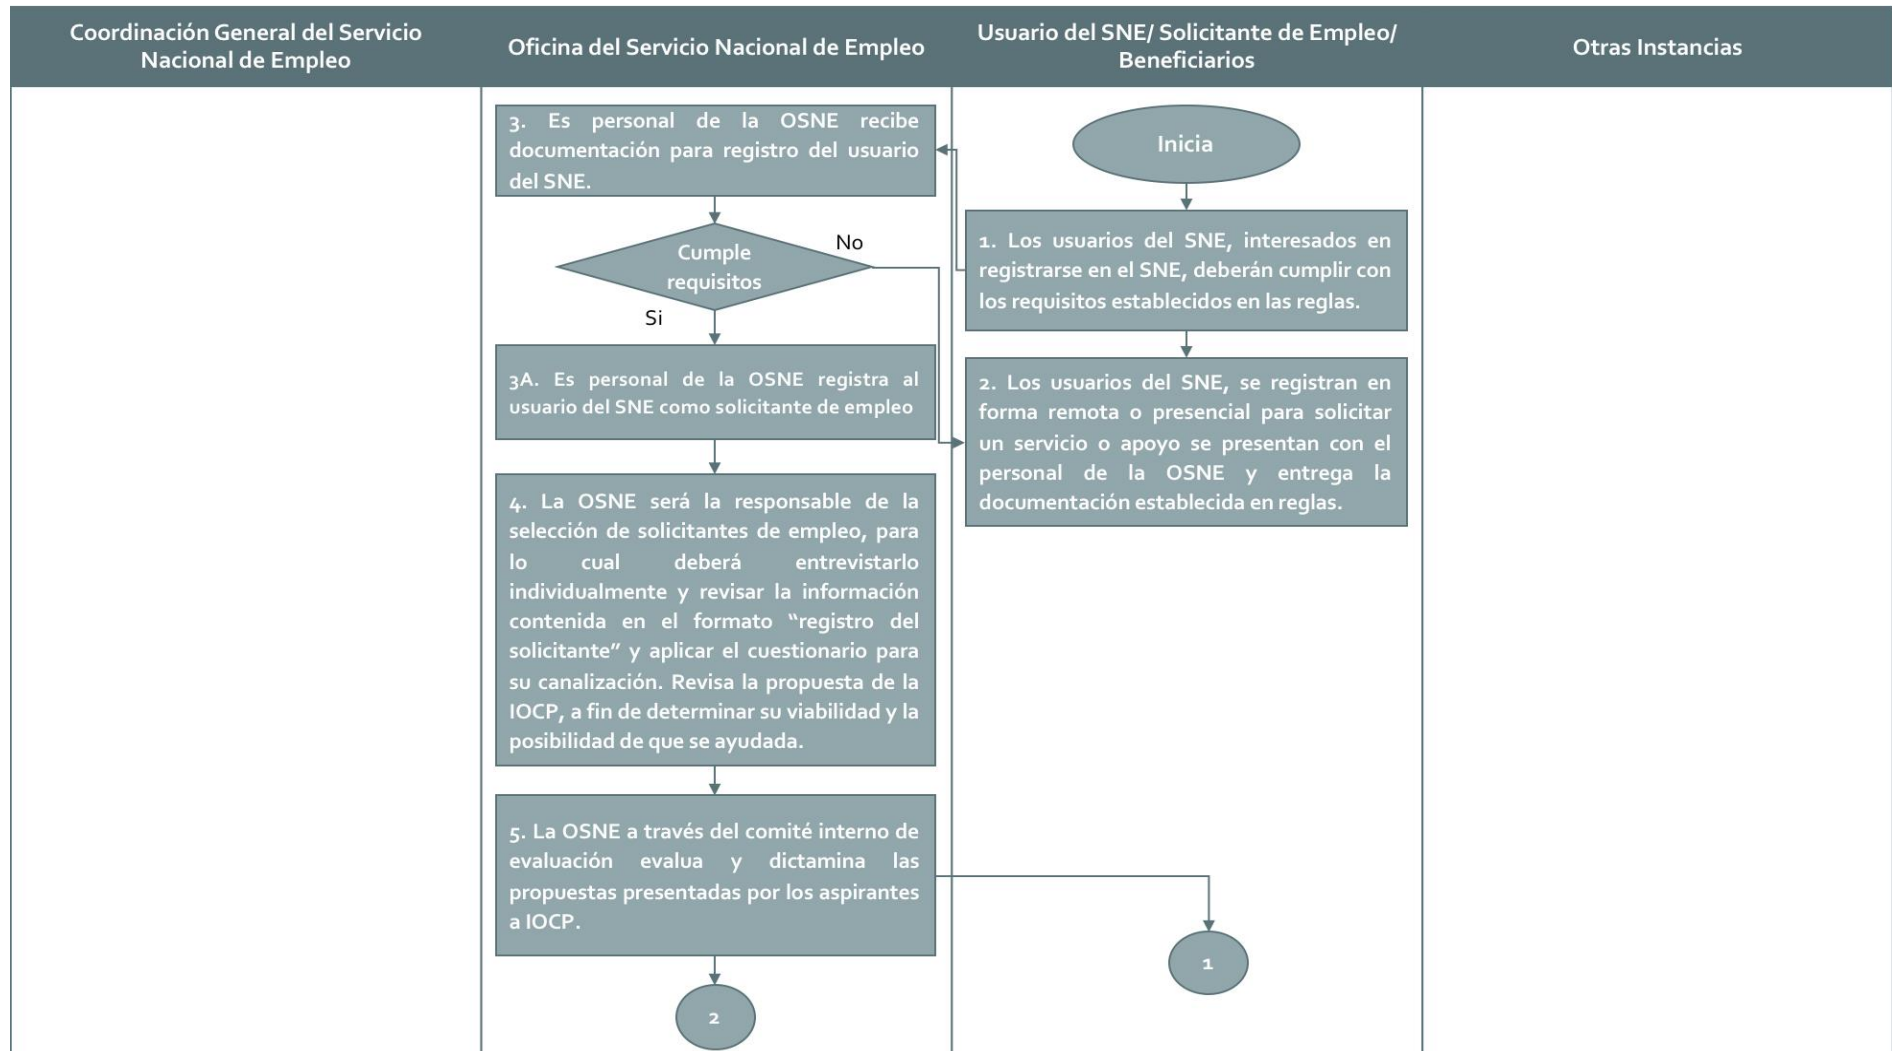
Coordinación General del Servicio Nacional de Empleo

Oficina del Servicio Nacional de Empleo

Usuario del SNE/ Solicitante de Empleo/ Beneficiarios

Otras Instancias

Inicia

1. Los usuarios del SNE, interesados en registrarse en el SNE, deberán cumplir con los requisitos establecidos en las reglas.

2. Los usuarios del SNE, se registran en forma remota o presencial para solicitar un servicio o apoyo se presentan con el personal de la OSNE y entrega la documentación establecida en reglas.

3. Es personal de la OSNE recibe documentación para registro del usuario del SNE.

Cumple requisitos

No

Si

3A. Es personal de la OSNE registra al usuario del SNE como solicitante de empleo

4. La OSNE será la responsable de la selección de solicitantes de empleo, para lo cual deberá entrevistarlo individualmente y revisar la información contenida en el formato "registro del solicitante" y aplicar el cuestionario para su canalización. Revisa la propuesta de la IOCP, a fin de determinar su viabilidad y la posibilidad de que se ayudada.

5. La OSNE a través del comité interno de evaluación evalua y dictamina las propuestas presentadas por los aspirantes a IOCP.

1

2